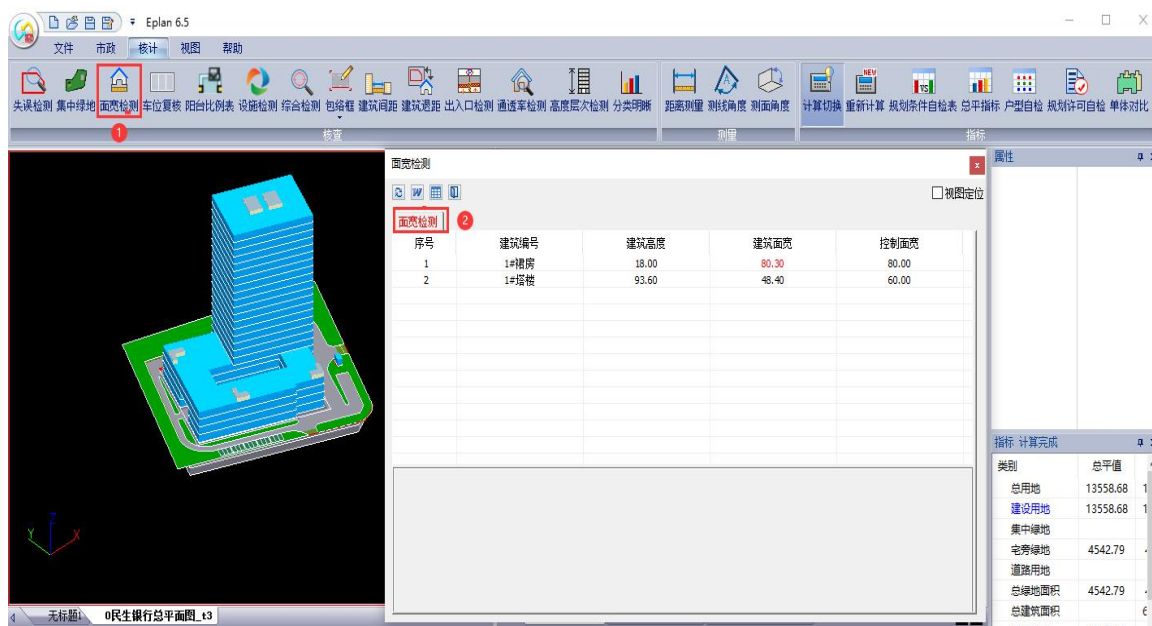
Eplan 6.5

文件 市政 核计 视图 帮助

失误检测 集中绿地 面宽检测 车位复核 阳台比例表 设施检测 综合检测 包络框 建筑间距 建筑退距 出入口检测 通透率检测 高度层次检测 分类明晰 距离测量 测线角度 测面角度 计算切换 重新计算 规划条件自检表 总平指标 户型自检 规划许可自检 单体对比

1

核查 测量 指标

面宽检测

视图定位

面宽检测 2

| 序号 | 建筑编号 | 建筑高度 | 建筑面宽 | 控制面宽 |
|---|---|---|---|---|
| 1 | 1#裙房 | 18.00 | 80.30 | 80.00 |
| 2 | 1#塔楼 | 93.60 | 48.40 | 60.00 |

属性

指标 计算完成

| 类别 | 总平值 | |
|---|---|---|
| 总用地 | 13558.68 | 1 |
| 建设用地 | 13558.68 | 1 |
| 集中绿地 | | |
| 宅旁绿地 | 4542.79 | |
| 道路用地 | | |
| 总绿地面积 | 4542.79 | |
| 总建筑面积 | | 6 |

无标题 0民生银行总平面图_t3